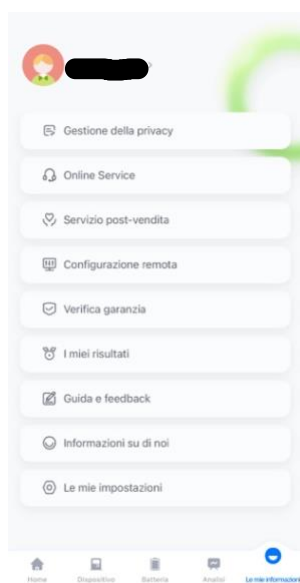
Gestione della privacy

Online Service

Servizio post-vendita

Configurazione remota

Verifica garanzia

I miei risultati

Guida e feedback

Informazioni su di noi

Le mie impostazioni

Home
Dispositivo
Batteria
Analisi
Le mie informazioni